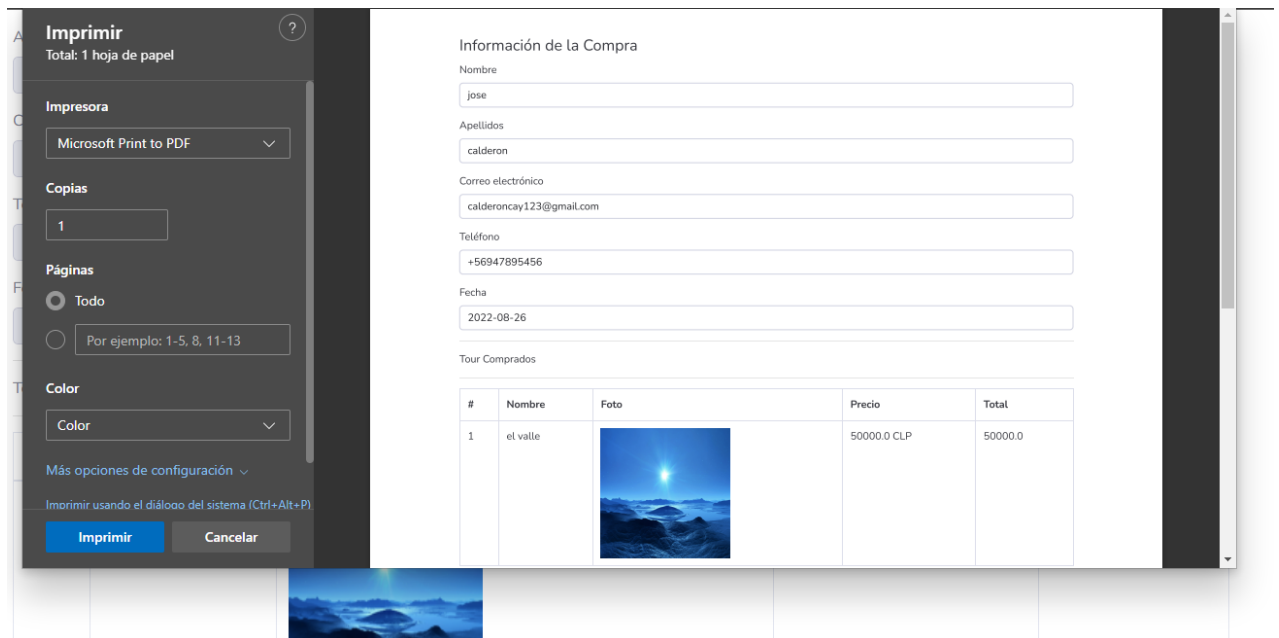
Imprimir
Total: 1 hoja de papel

?

Impresora

Microsoft Print to PDF

Copias

1

Páginas

Todo

Por ejemplo: 1-5, 8, 11-13

Color

Color

Más opciones de configuración

Imprimir usando el diálogo del sistema (Ctrl+Alt+P)

Imprimir

Cancelar

Información de la Compra

Nombre

jose

Apellidos

calderon

Correo electrónico

calderoncay123@gmail.com

Teléfono

+56947895456

Fecha

2022-08-26

Tour Comprados

| # | Nombre | Foto | Precio | Total |
|---|---|---|---|---|
| 1 | el valle | | 50000.0 CLP | 50000.0 |